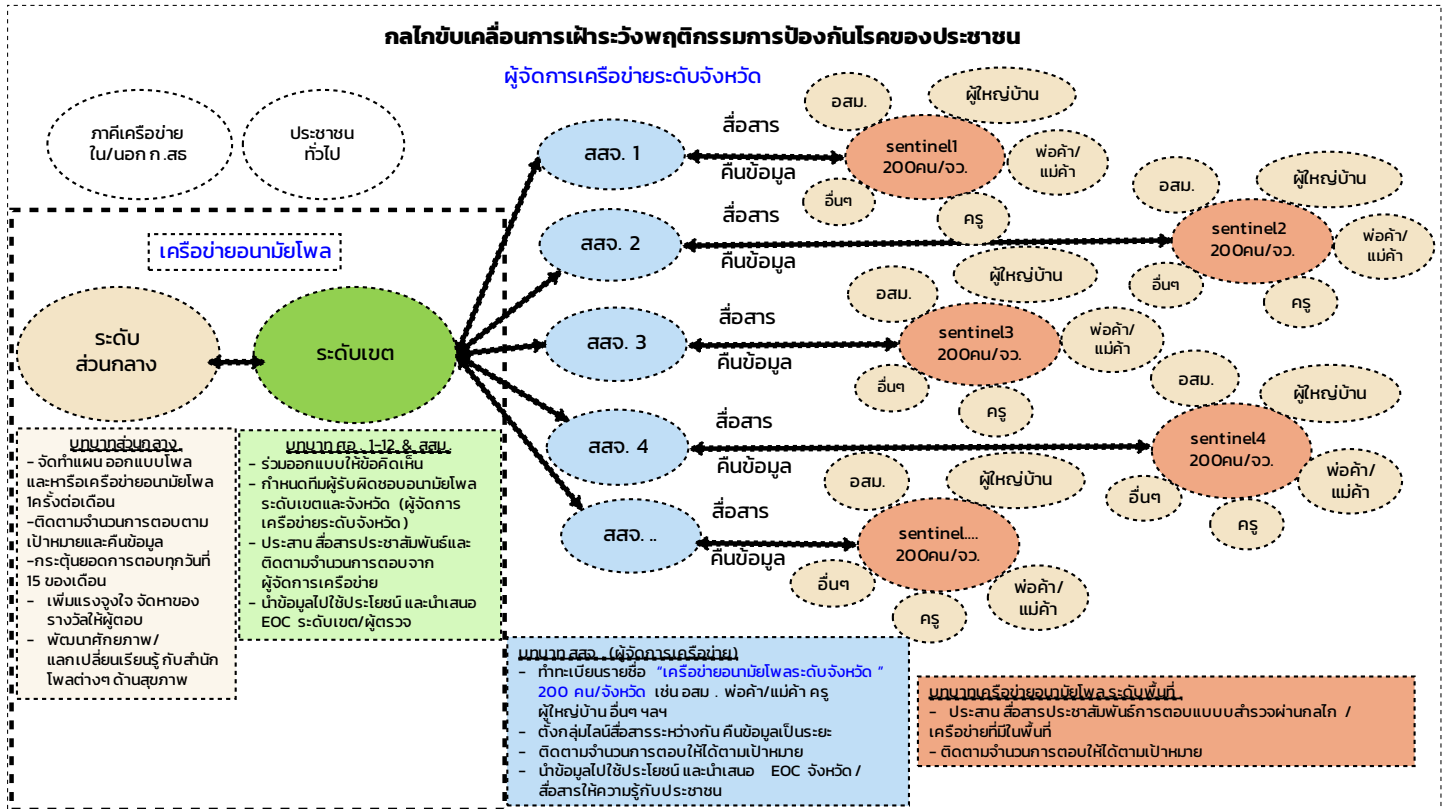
กลไกขับเคลื่อนการเฝ้าระวังพฤติกรรมการป้องกันโรคของประชาชน

ผู้จัดการเครือข่ายระดับจังหวัด

ภาคีเครือข่าย ใน/นอก ก.สธ

ประชาชน ทั่วไป

เครือข่ายอนามัยโพล

ระดับ ส่วนกลาง

ระดับเขต

สสจ. 1

สสจ. 2

สสจ. 3

สสจ. 4

สสจ. ..

สื่อสาร

คืนข้อมูล

สื่อสาร

คืนข้อมูล

สื่อสาร

คืนข้อมูล

สื่อสาร

คืนข้อมูล

สื่อสาร

คืนข้อมูล

อสม.

ผู้ใหญ่บ้าน

sentinel1 200คน/จว.

พ่อค้า/ แม่ค้า

อื่นๆ

ครู

อสม.

ผู้ใหญ่บ้าน

sentinel2 200คน/จว.

พ่อค้า/ แม่ค้า

อื่นๆ

ครู

อสม.

ผู้ใหญ่บ้าน

sentinel3 200คน/จว.

พ่อค้า/ แม่ค้า

อื่นๆ

ครู

อสม.

ผู้ใหญ่บ้าน

sentinel4 200คน/จว.

พ่อค้า/ แม่ค้า

อื่นๆ

ครู

อสม.

ผู้ใหญ่บ้าน

sentinel.... 200คน/จว.

พ่อค้า/ แม่ค้า

อื่นๆ

ครู

บทบาทส่วนกลาง
– จัดทำแผน ออกแบบโพล และหรือเครือข่ายอนามัยโพล 1ครั้งต่อเดือน
–ติดตามจำนวนการตอบตามเป้าหมายและคืนข้อมูล
–กระตุ้นยอดการตอบทุกวันที่ 15 ของเดือน
– เพิ่มแรงจูงใจ จัดหาของรางวัลให้ผู้ตอบ
– พัฒนาศักยภาพ/ แลกเปลี่ยนเรียนรู้ กับสำนักโพลต่างๆ ด้านสุขภาพ

บทบาท สคร. 1-12 & สสม.
- ร่วมออกแบบให้ข้อคิดเห็น
- กำหนดทีมผู้รับผิดชอบอนามัยโพล ระดับเขตและจังหวัด (ผู้จัดการเครือข่ายระดับจังหวัด)
- ประสาน สื่อสารประชาสัมพันธ์และติดตามจำนวนการตอบจากผู้จัดการเครือข่าย
- นำข้อมูลไปใช้ประโยชน์ และนำเสนอ EOC ระดับเขต/ผู้ตรวจ

บทบาท สสจ. (ผู้จัดการเครือข่าย)
– ทำทะเบียนรายชื่อ "เครือข่ายอนามัยโพลระดับจังหวัด " 200 คน/จังหวัด เช่น อสม . พ่อค้า/แม่ค้า ครู ผู้ใหญ่บ้าน อื่นๆ ฯลฯ
– ตั้งกลุ่มไลน์สื่อสารระหว่างกัน คืนข้อมูลเป็นระยะ
– ติดตามจำนวนการตอบให้ได้ตามเป้าหมาย
– นำข้อมูลไปใช้ประโยชน์ และนำเสนอ EOC จังหวัด / สื่อสารให้ความรู้กับประชาชน

บทบาทเครือข่ายอนามัยโพลระดับพื้นที่
– ประสาน สื่อสารประชาสัมพันธ์การตอบแบบสำรวจผ่านกลไก / เครือข่ายที่มีในพื้นที่
– ติดตามจำนวนการตอบให้ได้ตามเป้าหมาย